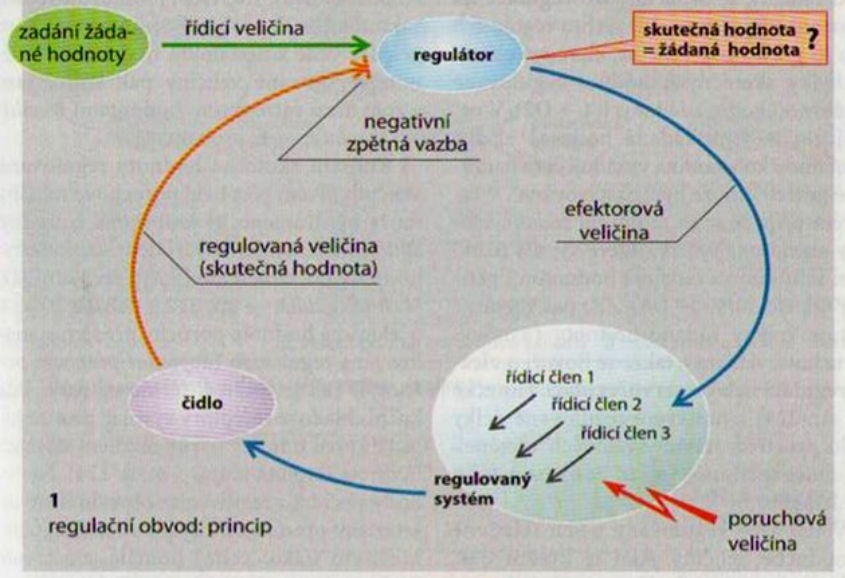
zadání žádané hodnoty

řídicí veličina

regulátor

skutečná hodnota = žádaná hodnota ?

negativní zpětná vazba

efektorová veličina

regulovaná veličina (skutečná hodnota)

čidlo

řídicí člen 1

řídicí člen 2

řídicí člen 3

regulovaný systém

poruchová veličina

1
regulační obvod: princip